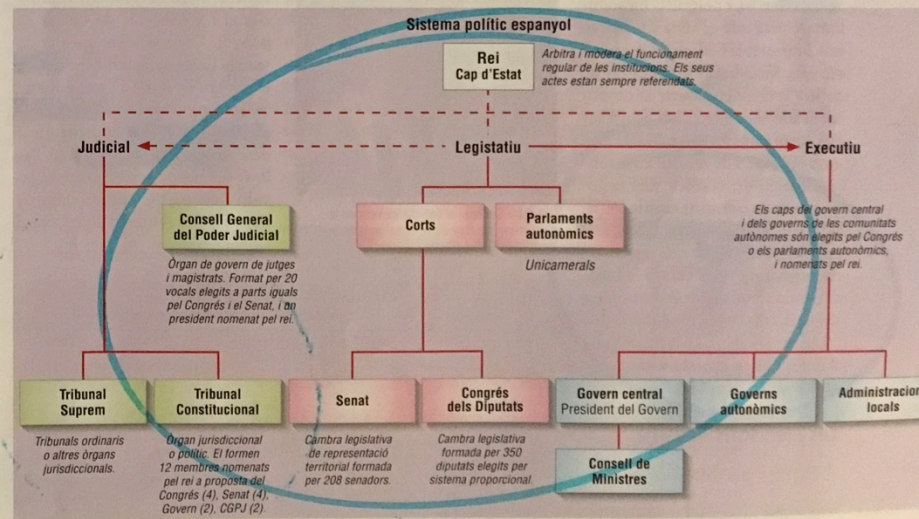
Sistema polític espanyol

Rei
Cap d'Estat

Arbitra i modera el funcionament regular de les institucions. Els seus actes estan sempre referendats.

Judicial

Legislatiu

Executiu

Consell General del Poder Judicial

Òrgan de govern de jutges i magistrats. Format per 20 vocals elegits a parts iguals pel Congrés i el Senat, i un president nomenat pel rei.

Corts

Parlaments autonòmics

Unicamerals

Els caps del govern central i dels governs de les comunitats autònomes són elegits pel Congrés o els parlaments autonòmics, i nomenats pel rei.

Tribunal Suprem

Tribunals ordinaris o altres òrgans jurisdiccionals.

Tribunal Constitucional

Òrgan jurisdiccional o polític. El formen 12 membres nomenats pel rei a proposta del Congrés (4), Senat (4), Govern (2), CGPJ (2).

Senat

Cambra legislativa de representació territorial formada per 208 senadors.

Congrés dels Diputats

Cambra legislativa formada per 350 diputats elegits per sistema proporcional.

Govern central
President del Govern

Consell de Ministres

Governs autonòmics

Administracions locals